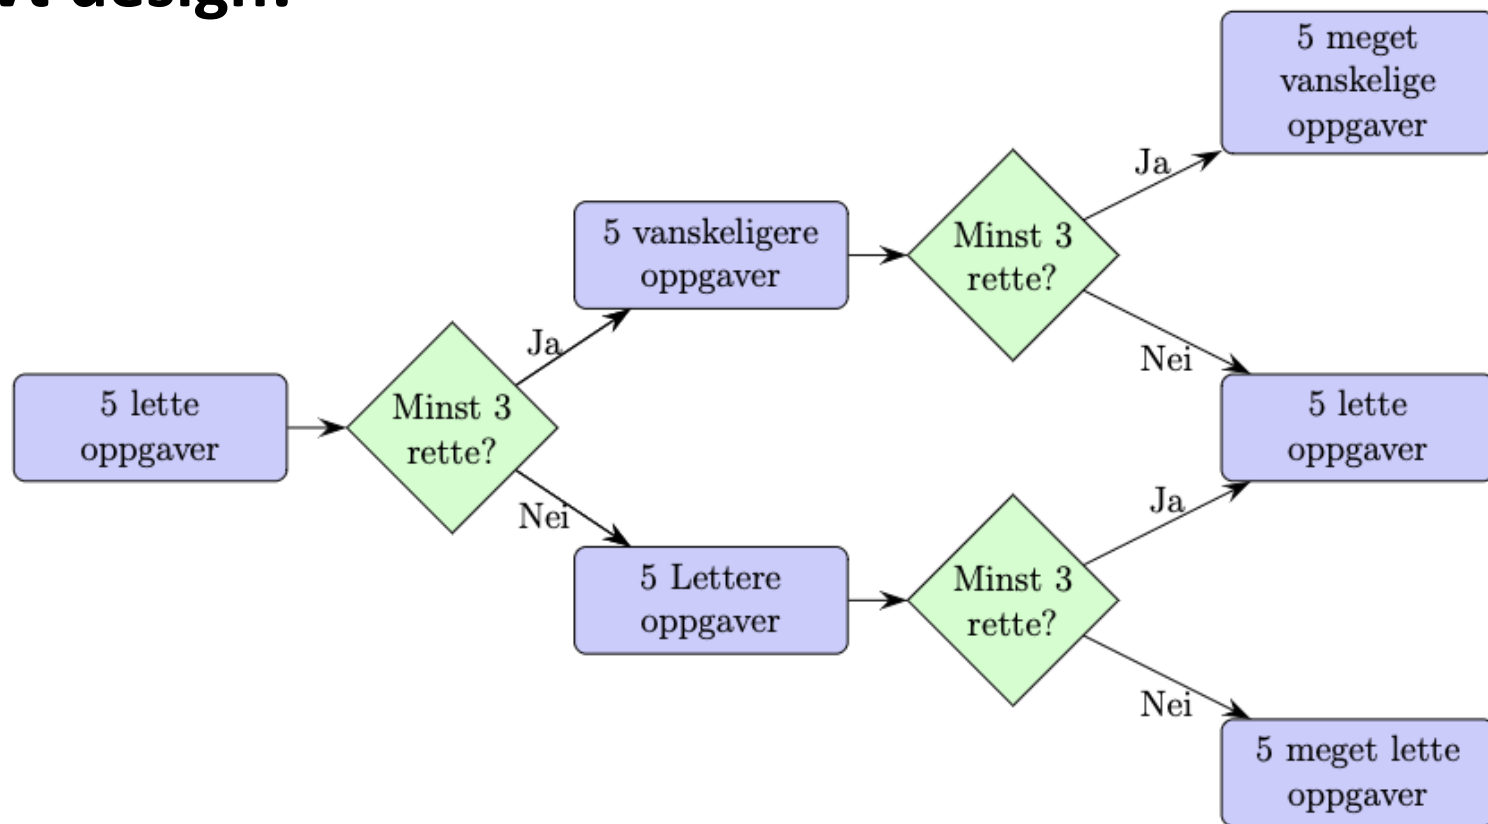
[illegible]t design:

5 lette oppgaver

Minst 3 rette?

Ja

Nei

5 vanskeligere oppgaver

5 Lettere oppgaver

Minst 3 rette?

Ja

Nei

Minst 3 rette?

Ja

Nei

5 meget vanskelige oppgaver

5 lette oppgaver

5 meget lette oppgaver